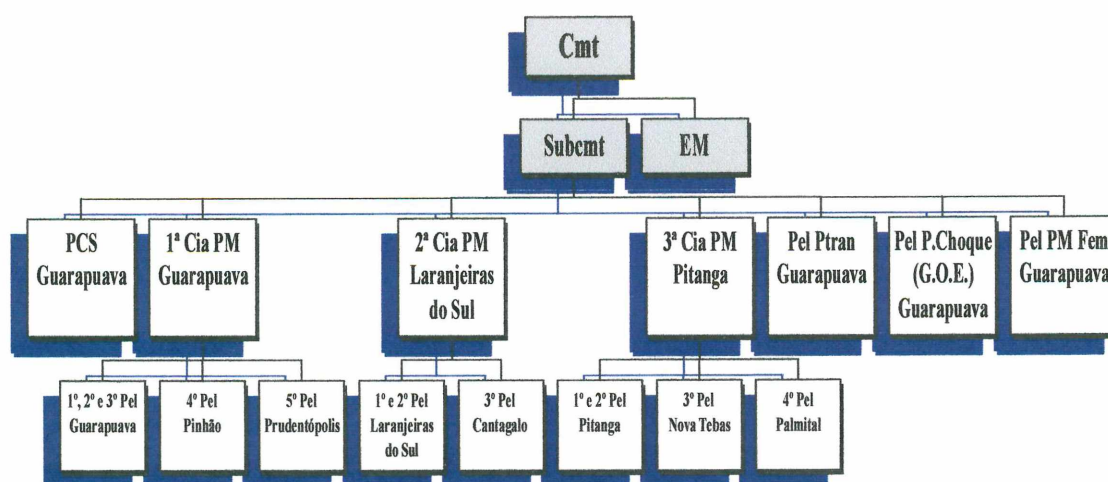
Cmt

Subcmt

EM

PCS Guarapuava

1ª Cia PM Guarapuava

2ª Cia PM Laranjeiras do Sul

3ª Cia PM Pitanga

Pel Ptran Guarapuava

Pel P.Choque (G.O.E.) Guarapuava

Pel PM Fem Guarapuava

1º, 2º e 3º Pel Guarapuava

4º Pel Pinhão

5º Pel Prudentópolis

1º e 2º Pel Laranjeiras do Sul

3º Pel Cantagalo

1º e 2º Pel Pitanga

3º Pel Nova Tebas

4º Pel Palmital